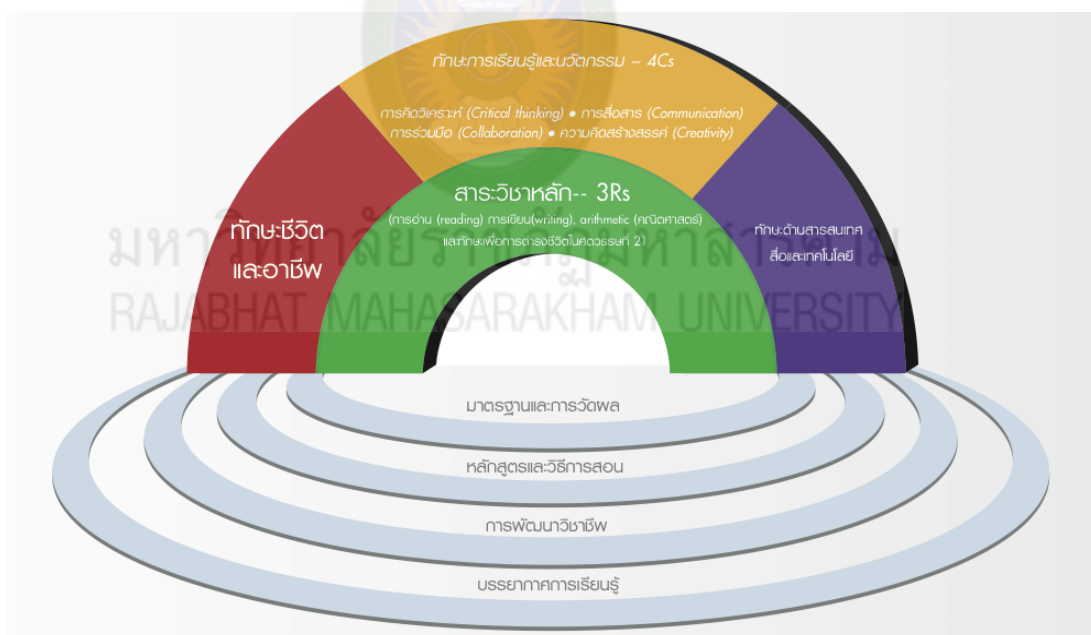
ทักษะการเรียนรู้และนวัตกรรม – 4Cs

การคิดวิเคราะห์ (Critical thinking) • การสื่อสาร (Communication)
การร่วมมือ (Collaboration) • ความคิดสร้างสรรค์ (Creativity)

ทักษะชีวิต และอาชีพ

สาระวิชาหลัก-- 3Rs

(การอ่าน (reading) การเขียน(writing), arithmetic (คณิตศาสตร์)
และทักษะเพื่อการดำรงชีวิตในศตวรรษที่ 21

ทักษะด้านสารสนเทศ สื่อและเทคโนโลยี

มหาวิทยาลัยราชภัฏมหาสารคาม
RAJABHAT MAHASARAKHAM UNIVERSITY

มาตรฐานและการวัดผล

หลักสูตรและวิธีการสอน

การพัฒนาวิชาชีพ

บรรยากาศการเรียนรู้